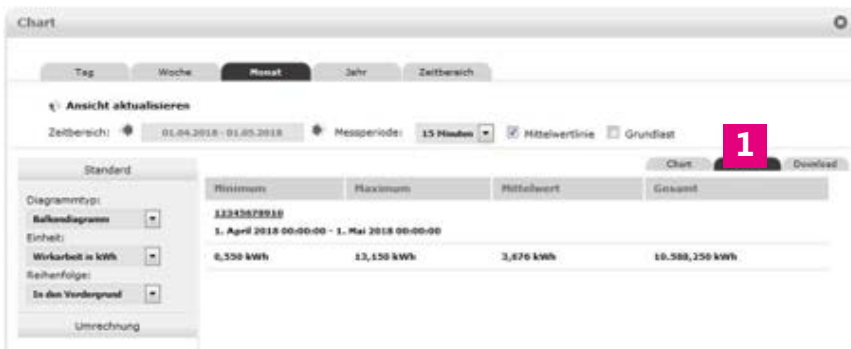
Chart

Tag | Woche | Monat | Jahr | Zeitbereich

Ansicht aktualisieren

Zeitbereich: 01.04.2018 - 01.05.2018 Messperiode: 15 Minuten Mittelwertlinie Grundlast

Standard

Diagrammtyp:
Balkendiagramm
Einheit:
Wirkarbeit in kWh
Reihenfolge:
In den Vordergrund

Umrechnung

1

Chart | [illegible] | Download

| Minimum | Maximum | Mittelwert | Gesamt |
|---|---|---|---|
| 12345678910 | | | |
| 1. April 2018 00:00:00 - 1. Mai 2018 00:00:00 | | | |
| 0,550 kWh | 13,150 kWh | 3,676 kWh | 10.588,250 kWh |